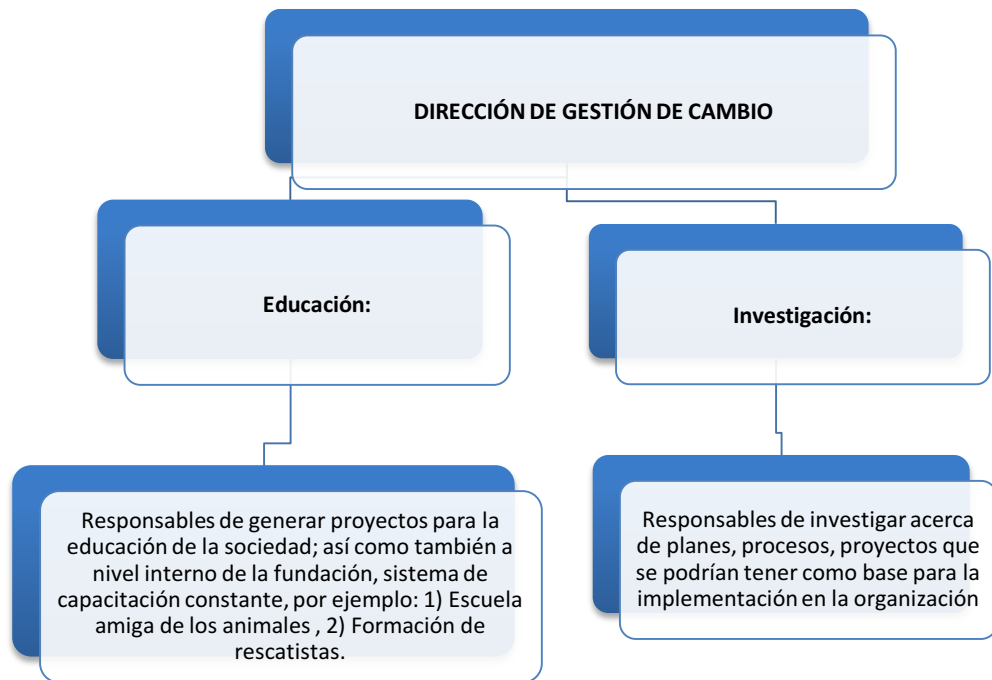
DIRECCIÓN DE GESTIÓN DE CAMBIO

Educación:

Investigación:

Responsables de generar proyectos para la educación de la sociedad; así como también a nivel interno de la fundación, sistema de capacitación constante, por ejemplo: 1) Escuela amiga de los animales , 2) Formación de rescatistas.

Responsables de investigar acerca de planes, procesos, proyectos que se podrían tener como base para la implementación en la organización